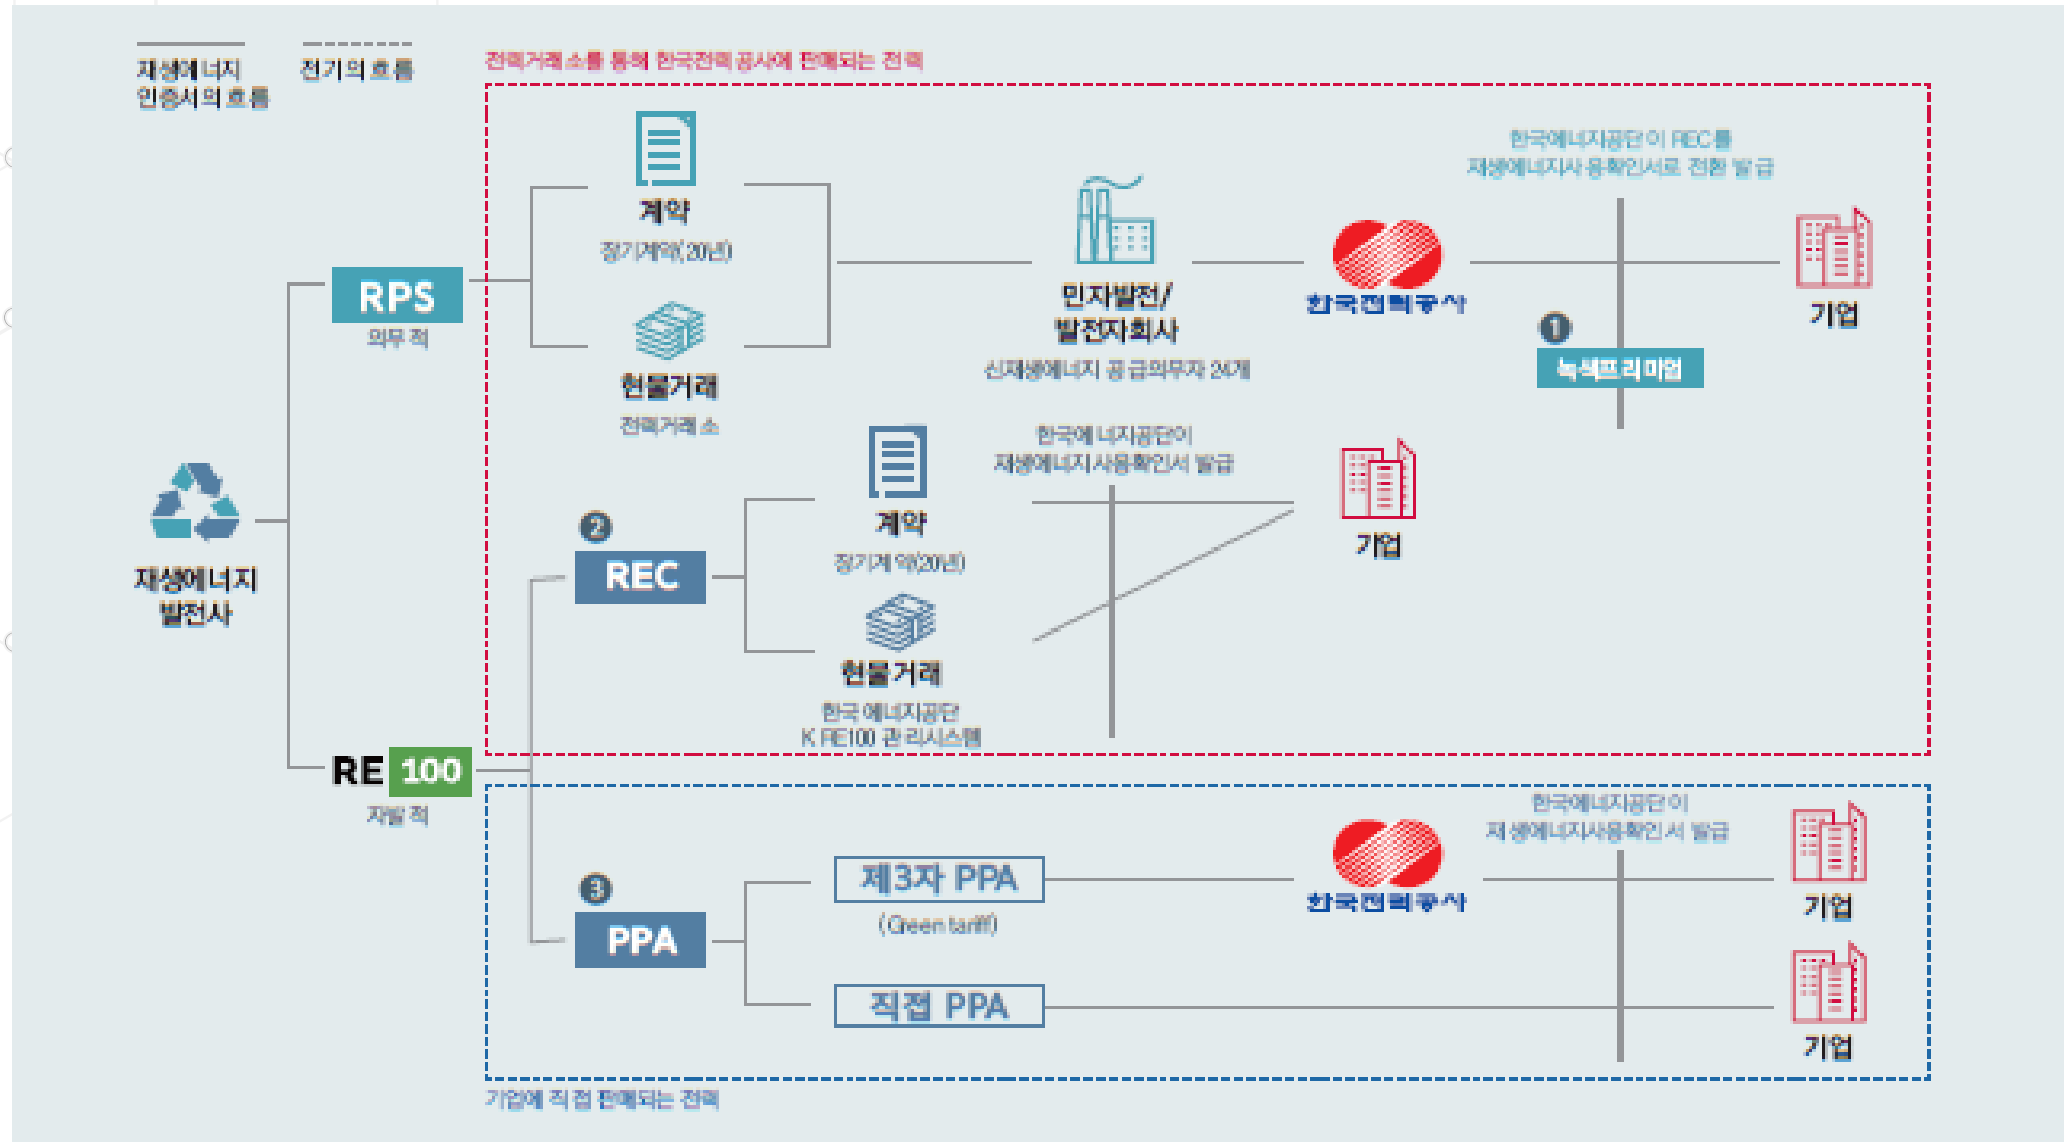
재생에너지 인증서의 흐름

전기의 흐름

전력거래소를 통해 한국전력공사에 판매되는 전력

계약
장기계약(20년)

현물거래
전력거래소

RPS
의무적

민자발전/ 발전자회사
신재생에너지 공급의무자 24개

한국전력공사

한국에너지공단이 REC를 재생에너지사용확인서로 전환 발급

❶
녹색프리미엄

기업

재생에너지 발전사

❷
REC

계약
장기계약(20년)

현물거래
한국에너지공단 K-RE100 관리시스템

한국에너지공단이 재생에너지사용확인서 발급

기업

RE 100
자발적

❸
PPA

제3자 PPA
(Green tariff)

직접 PPA

한국전력공사

한국에너지공단이 재생에너지사용확인서 발급

기업

기업

기업에 직접 판매되는 전력